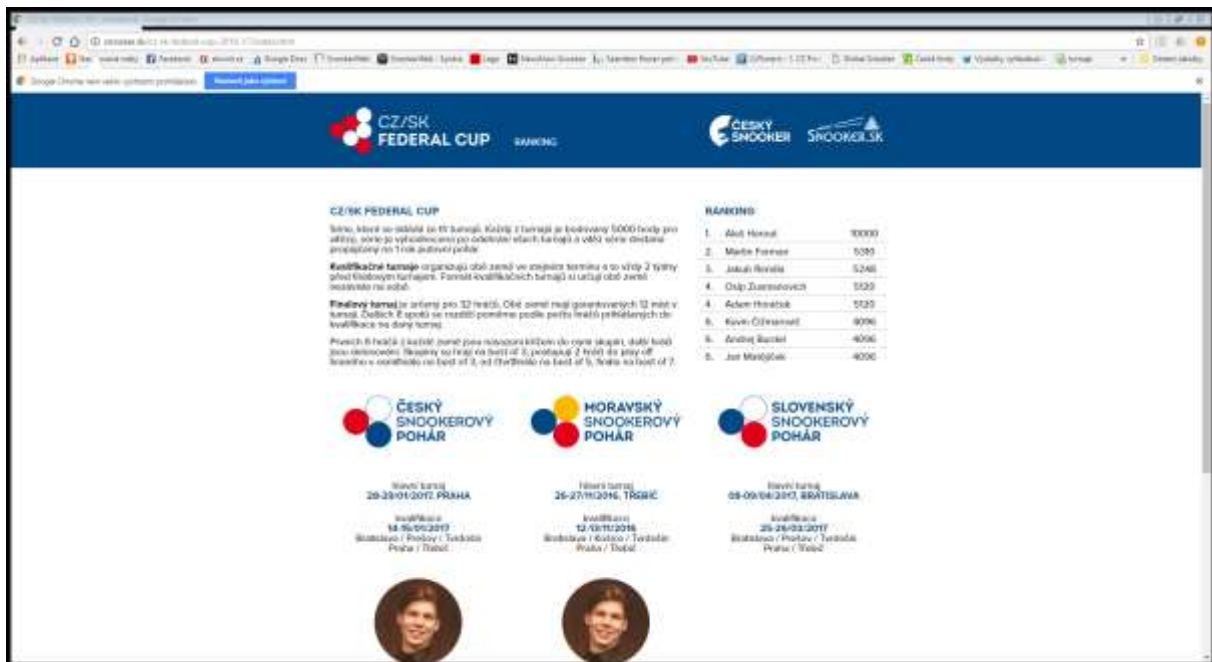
Aplikace
Nastavit jako výchozí

CZ/SK
FEDERAL CUP
RANKING

ČESKÝ SNOOKER
SNOOKER.SK

CZ/SK FEDERAL CUP

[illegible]

Kvalifikačné turnaje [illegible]

Finálový turnaj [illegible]

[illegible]

RANKING

| | | |
|---|---|---|
| 1. | Aleš Hemal | 10000 |
| 2. | Martin Fomner | 5395 |
| 3. | Jakub Ronště | 5248 |
| 4. | Osip Zuzmanovich | 5120 |
| 4. | Adam Hoveček | 5120 |
| 6. | Kevin Čilmanuel | 4096 |
| 6. | Andrej Bardel | 4096 |
| 6. | Jan Matějček | 4096 |

ČESKÝ SNOOKEROVÝ POHÁR

Hlavní turnaj
28-29/01/2017, PRAHA

kvalifikace
14-15/01/2017
Bratislava / Prešov / Tvrdošín
Praha / Třebíč

MORAVSKÝ SNOOKEROVÝ POHÁR

Hlavní turnaj
26-27/11/2016, TŘEBÍČ

kvalifikace
12-13/11/2016
Bratislava / Košice / Tvrdošín
Praha / Třebíč

SLOVENSKÝ SNOOKEROVÝ POHÁR

Hlavní turnaj
08-09/04/2017, BRATISLAVA

kvalifikace
25-26/03/2017
Bratislava / Prešov / Tvrdošín
Praha / Třebíč